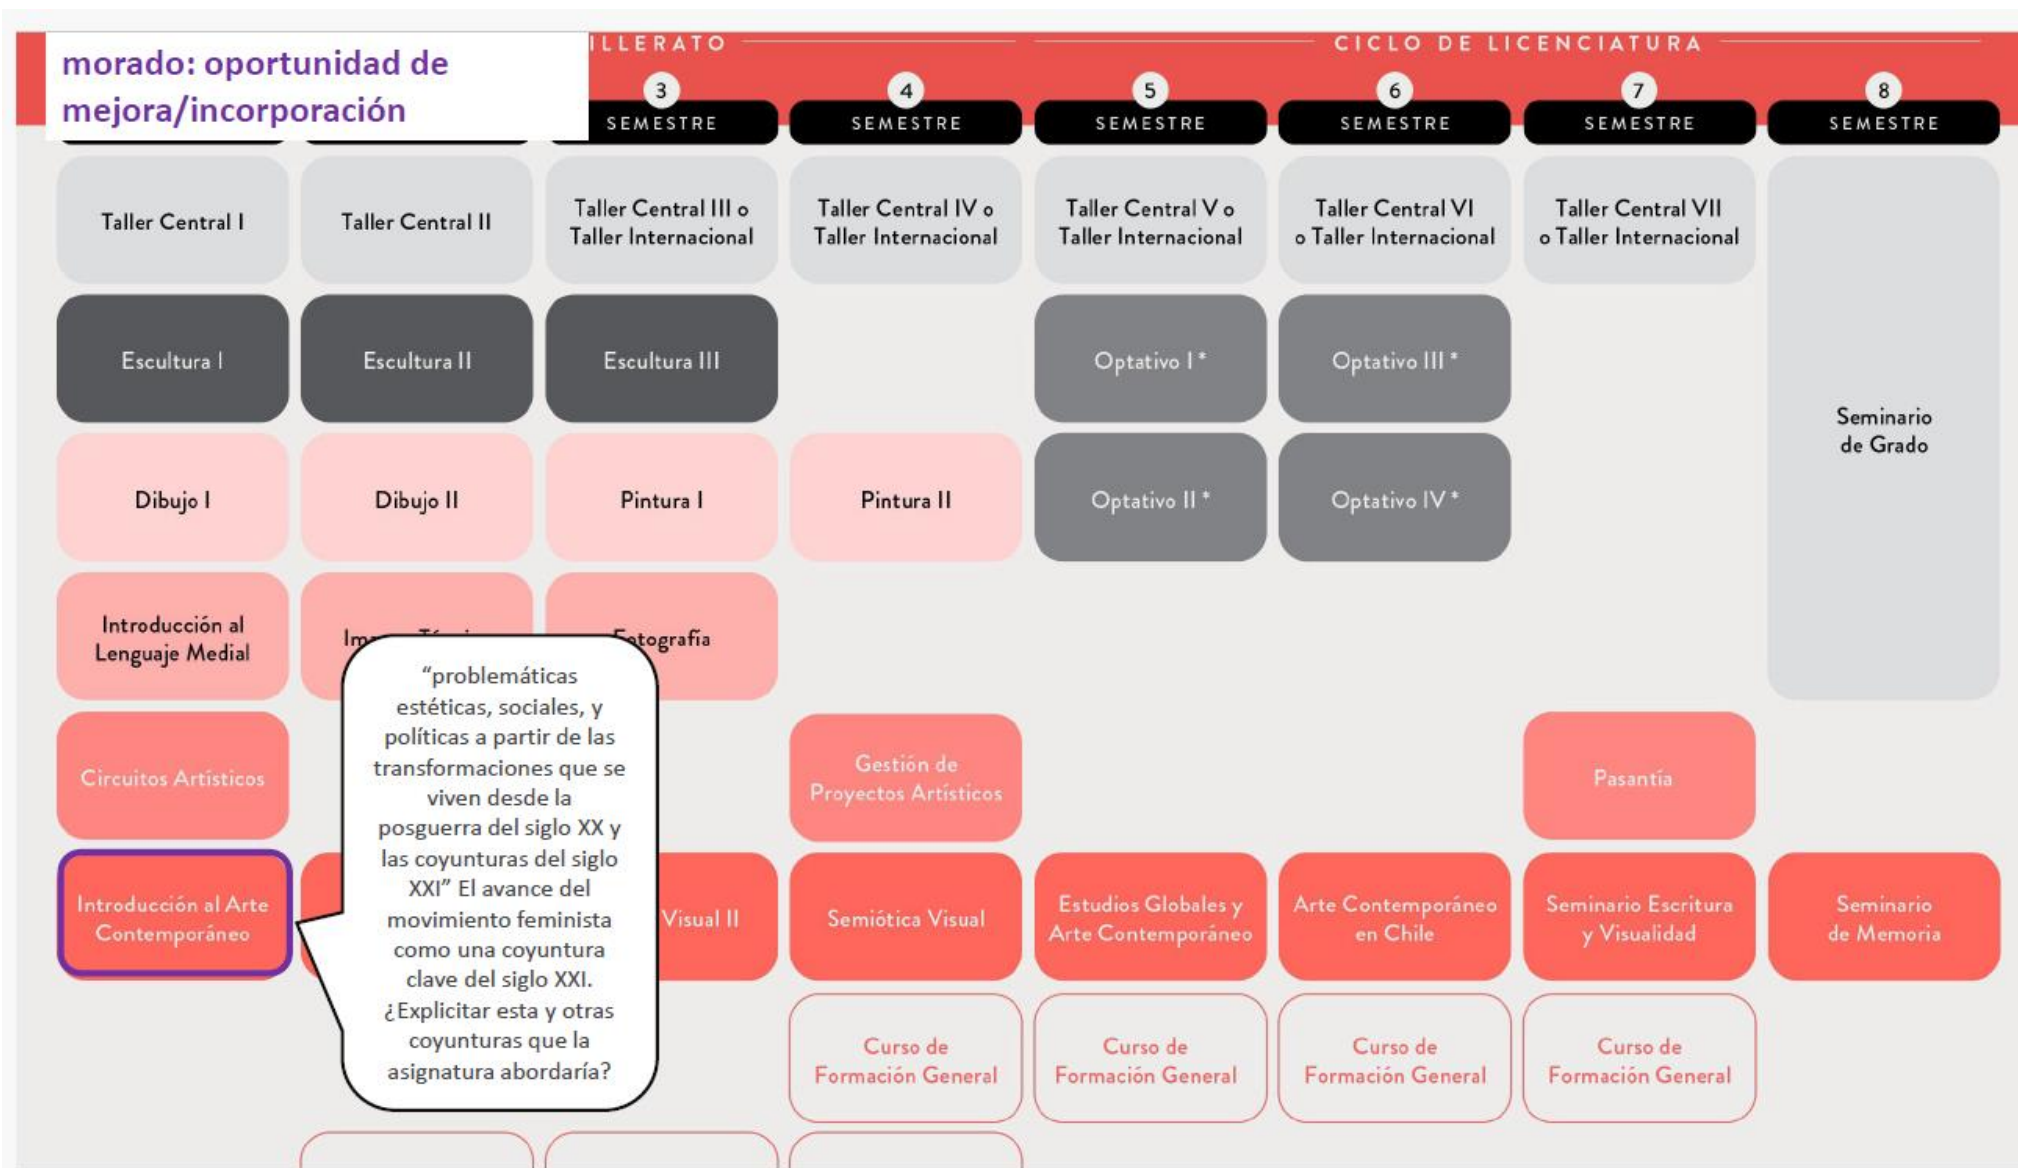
morado: oportunidad de mejora/incorporación

ILLERATO

CICLO DE LICENCIATURA

3 SEMESTRE

4 SEMESTRE

5 SEMESTRE

6 SEMESTRE

7 SEMESTRE

8 SEMESTRE

Taller Central I

Taller Central II

Taller Central III o Taller Internacional

Taller Central IV o Taller Internacional

Taller Central V o Taller Internacional

Taller Central VI o Taller Internacional

Taller Central VII o Taller Internacional

Seminario de Grado

Escultura I

Escultura II

Escultura III

Optativo I *

Optativo III *

Dibujo I

Dibujo II

Pintura I

Pintura II

Optativo II *

Optativo IV *

Introducción al Lenguaje Medial

Im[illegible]

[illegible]otografía

Circuitos Artísticos

Gestión de Proyectos Artísticos

Pasantía

Introducción al Arte Contemporáneo

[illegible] Visual II

Semiótica Visual

Estudios Globales y Arte Contemporáneo

Arte Contemporáneo en Chile

Seminario Escritura y Visualidad

Seminario de Memoria

Curso de Formación General

Curso de Formación General

Curso de Formación General

Curso de Formación General

"problemáticas estéticas, sociales, y políticas a partir de las transformaciones que se viven desde la posguerra del siglo XX y las coyunturas del siglo XXI" El avance del movimiento feminista como una coyuntura clave del siglo XXI. ¿Explicitar esta y otras coyunturas que la asignatura abordaría?